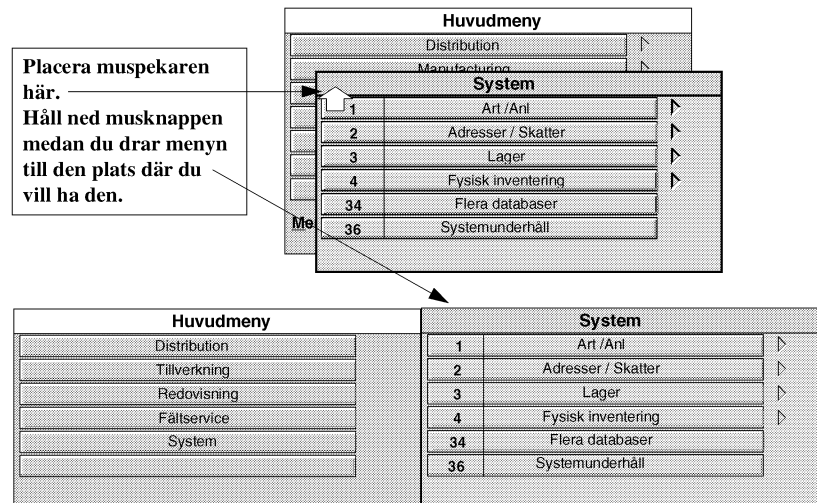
Huvudmeny

Distribution

Manufacturing

Placera muspekaren här.
Håll ned musknappen medan du drar menyn till den plats där du vill ha den.

System

1 Art /Anl

2 Adresser / Skatter

3 Lager

4 Fysisk inventering

34 Flera databaser

36 Systemunderhåll

Me

Huvudmeny

Distribution

Tillverkning

Redovisning

Fältservice

System

System

1 Art /Anl

2 Adresser / Skatter

3 Lager

4 Fysisk inventering

34 Flera databaser

36 Systemunderhåll